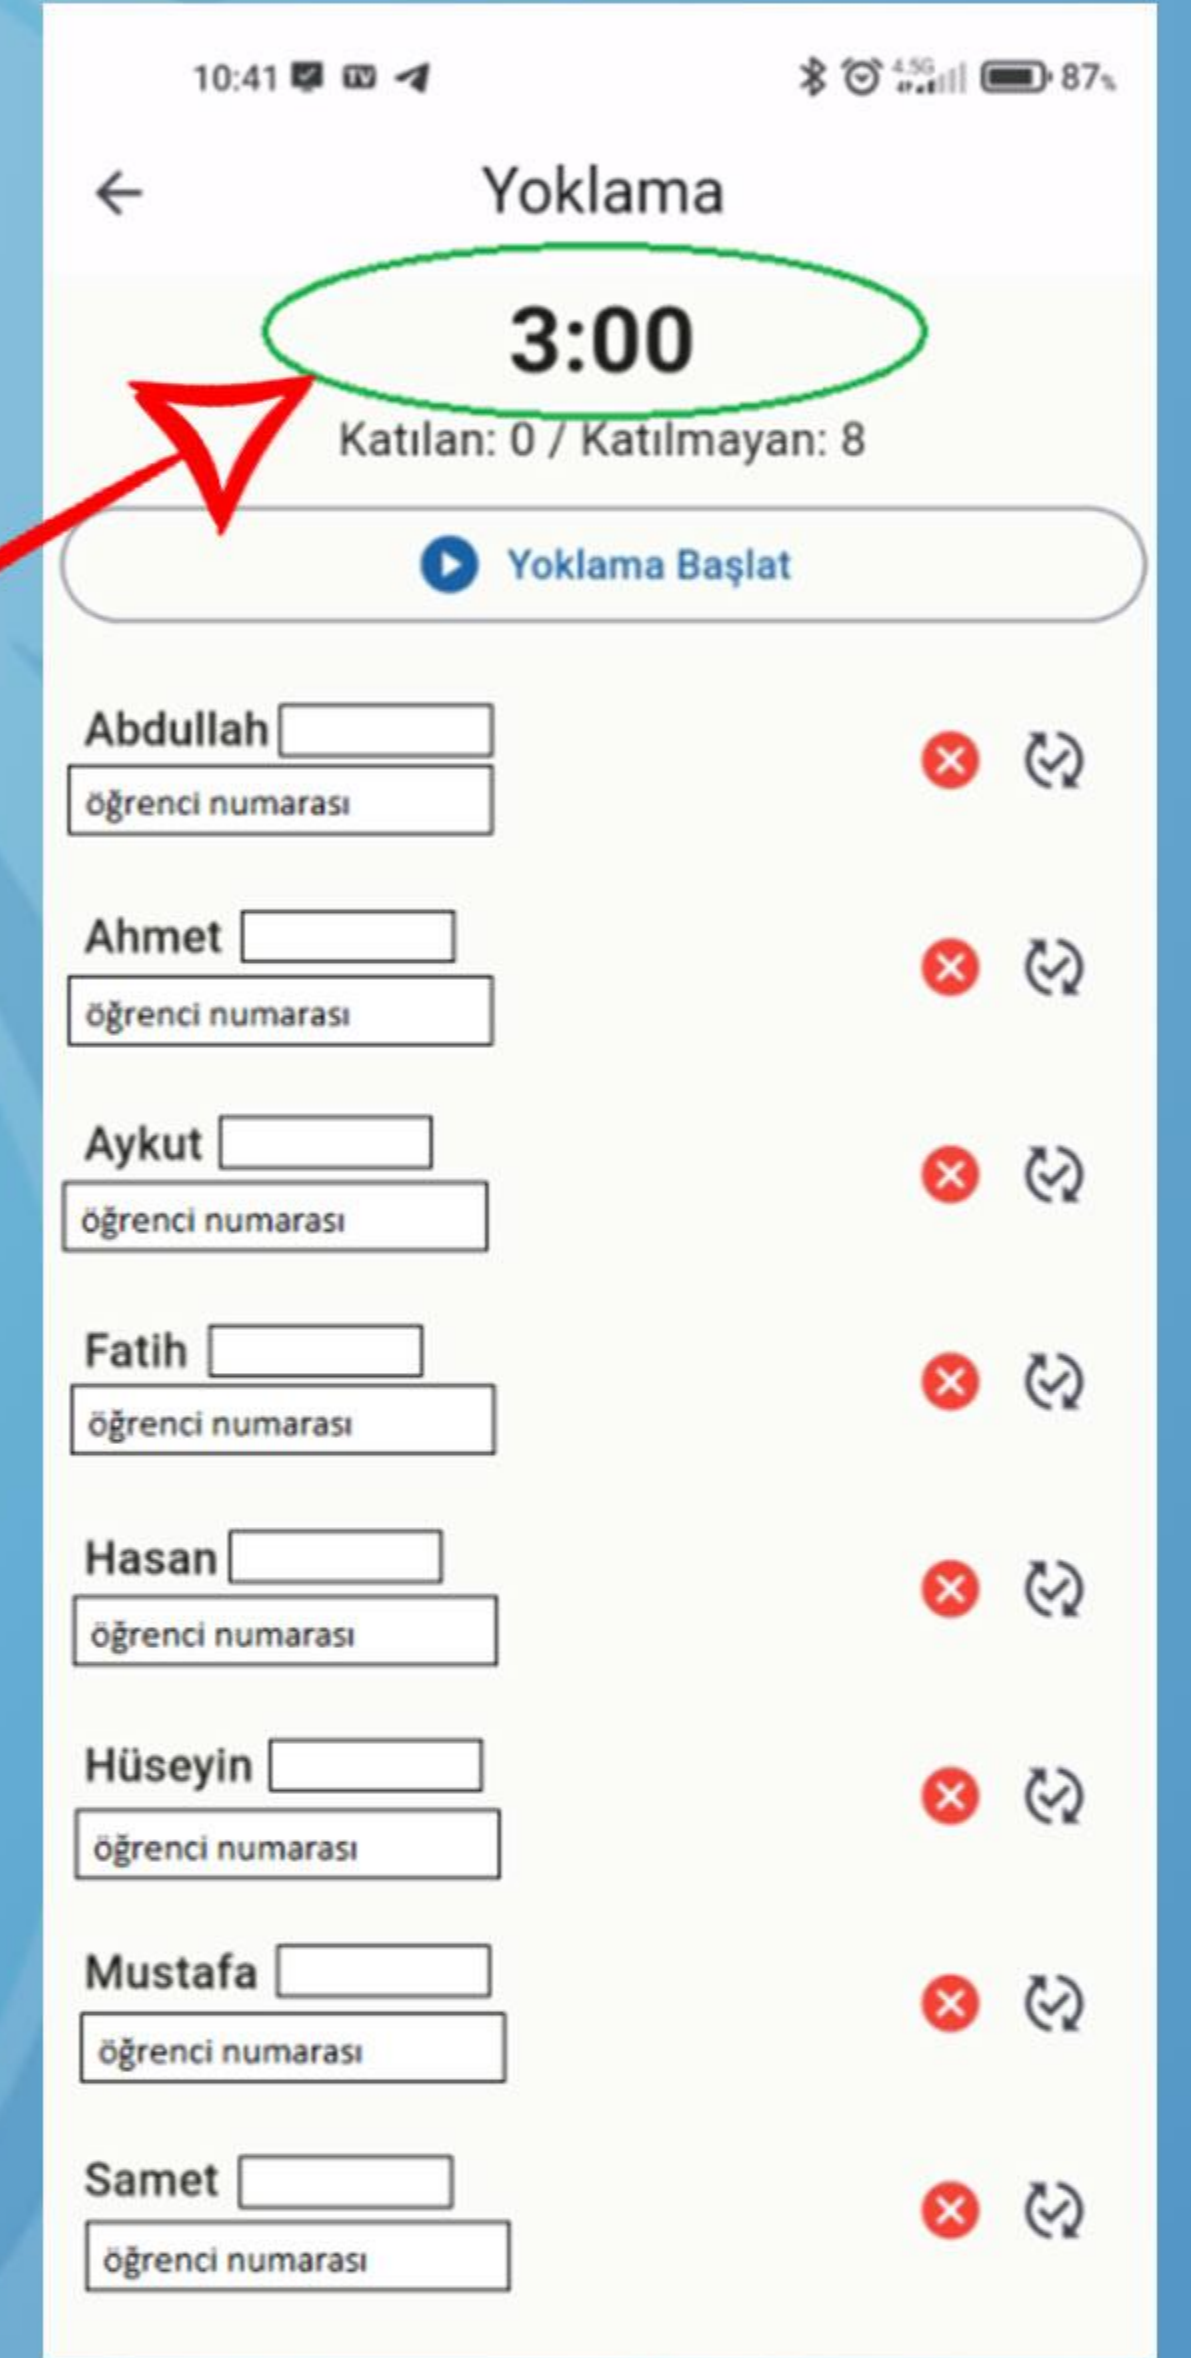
10:41 87%

Yoklama

3:00

Katılan: 0 / Katılmayan: 8

Yoklama Başlat

Abdullah
öğrenci numarası

Ahmet
öğrenci numarası

Aykut
öğrenci numarası

Fatih
öğrenci numarası

Hasan
öğrenci numarası

Hüseyin
öğrenci numarası

Mustafa
öğrenci numarası

Samet
öğrenci numarası